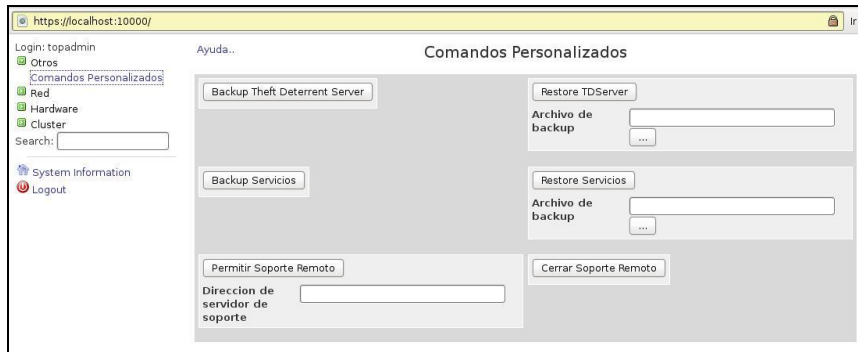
https://localhost:10000/

Ir

Login: topadmin
Otros
Comandos Personalizados
Red
Hardware
Cluster
Search:

System Information
Logout

Ayuda..

Comandos Personalizados

Backup Theft Deterrent Server

Restore TDServer
Archivo de backup
...

Backup Servicios

Restore Servicios
Archivo de backup
...

Permitir Soporte Remoto
Direccion de servidor de soporte

Cerrar Soporte Remoto